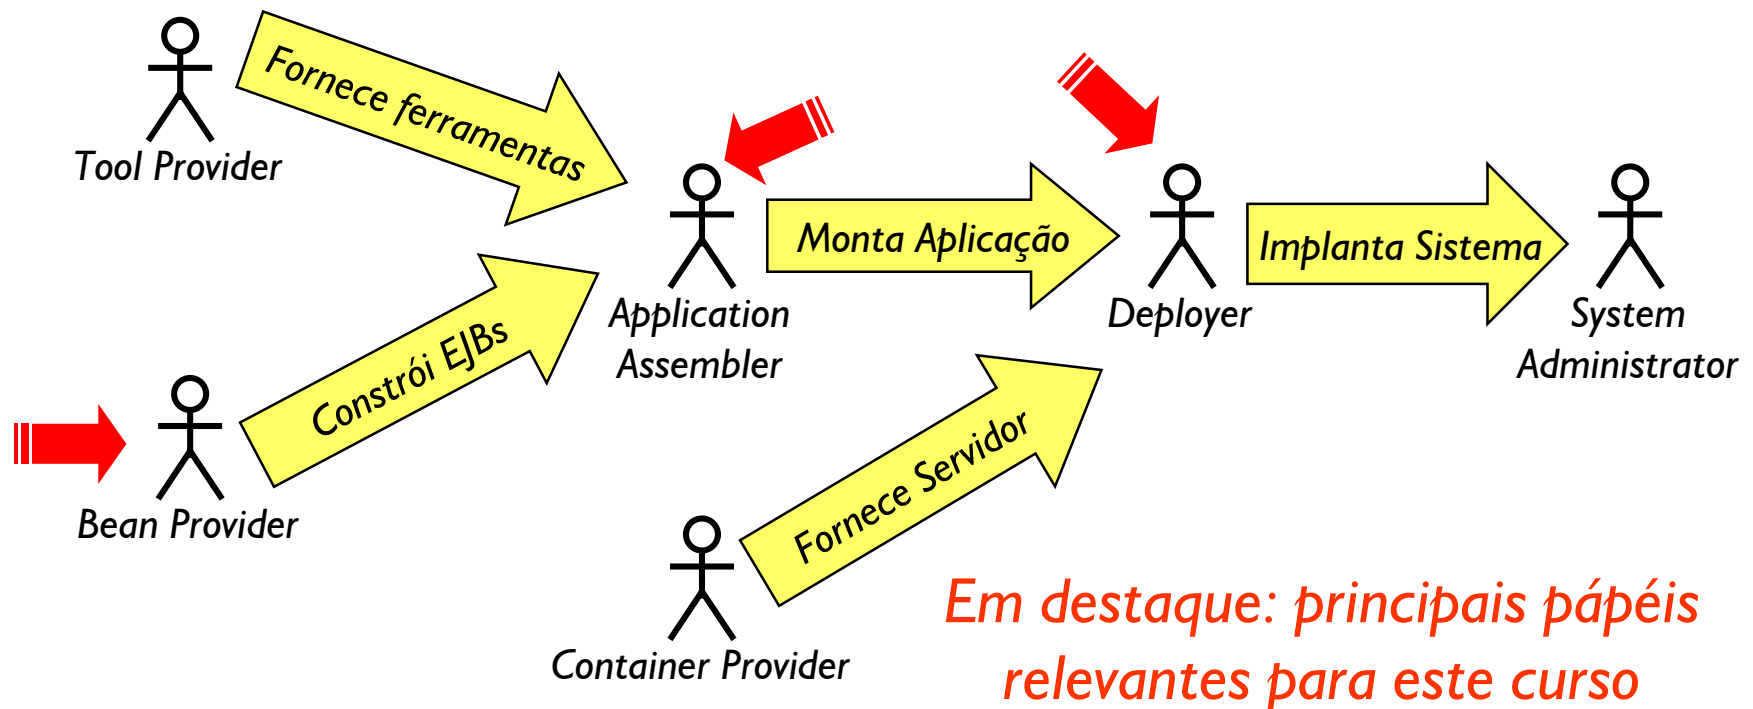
Tool Provider

Fornece ferramentas

Application Assembler

Monta Aplicação

Deployer

Implanta Sistema

System Administrator

Bean Provider

Constrói EJBs

Container Provider

Fornece Servidor

Em destaque: principais pápéis relevantes para este curso